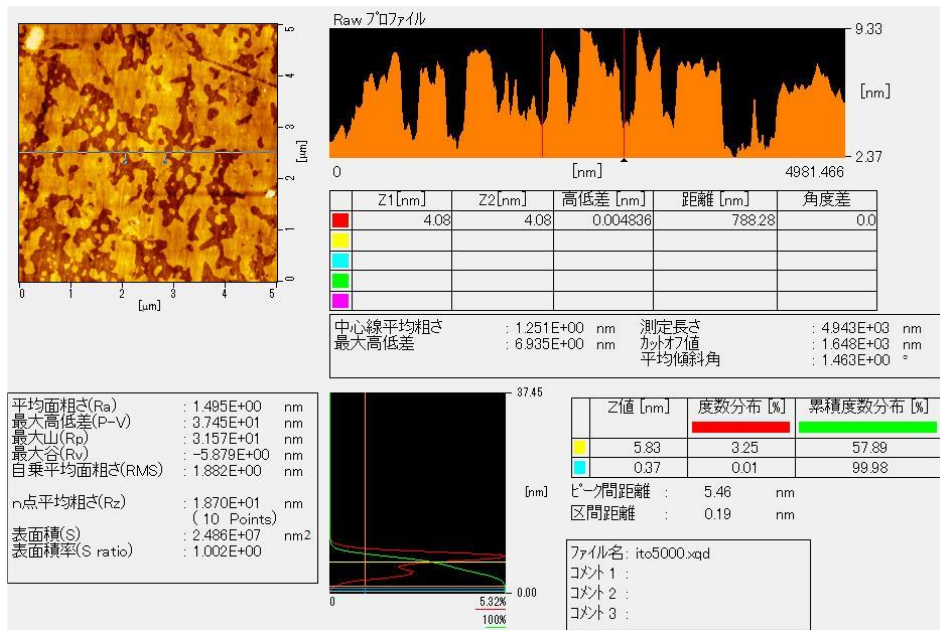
5
4
3
2
1
0
[μm]
0 1 2 3 4 5
[μm]

Raw プロファイル
9.33
[nm]
2.37
0
[nm]
4981.466

| | Z1[nm] | Z2[nm] | 高低差 [nm] | 距離 [nm] | 角度差 |
|---|---|---|---|---|---|
| | 4.08 | 4.08 | 0.004836 | 788.28 | 0.0 |
| | | | | | |
| | | | | | |
| | | | | | |
| | | | | | |

中心線平均粗さ : 1.251E+00 nm
最大高低差 : 6.935E+00 nm
測定長さ : 4.943E+03 nm
カットオフ値 : 1.648E+03 nm
平均傾斜角 : 1.463E+00 °

平均面粗さ(Ra) : 1.495E+00 nm
最大高低差(P-V) : 3.745E+01 nm
最大山(Rp) : 3.157E+01 nm
最大谷(Rv) : -5.879E+00 nm
自乗平均面粗さ(RMS) : 1.882E+00 nm

n点平均粗さ(Rz) : 1.870E+01 nm
( 10 Points)
表面積(S) : 2.486E+07 nm2
表面積率(S ratio) : 1.002E+00

37.45
[nm]
0.00
0
5.32%
100%

| | Z値 [nm] | 度数分布 [%] | 累積度数分布 [%] |
|---|---|---|---|
| | 5.83 | 3.25 | 57.89 |
| | 0.37 | 0.01 | 99.98 |

ピーク間距離 : 5.46 nm
区間距離 : 0.19 nm

ファイル名: ito5000.xqd
コメント 1 :
コメント 2 :
コメント 3 :